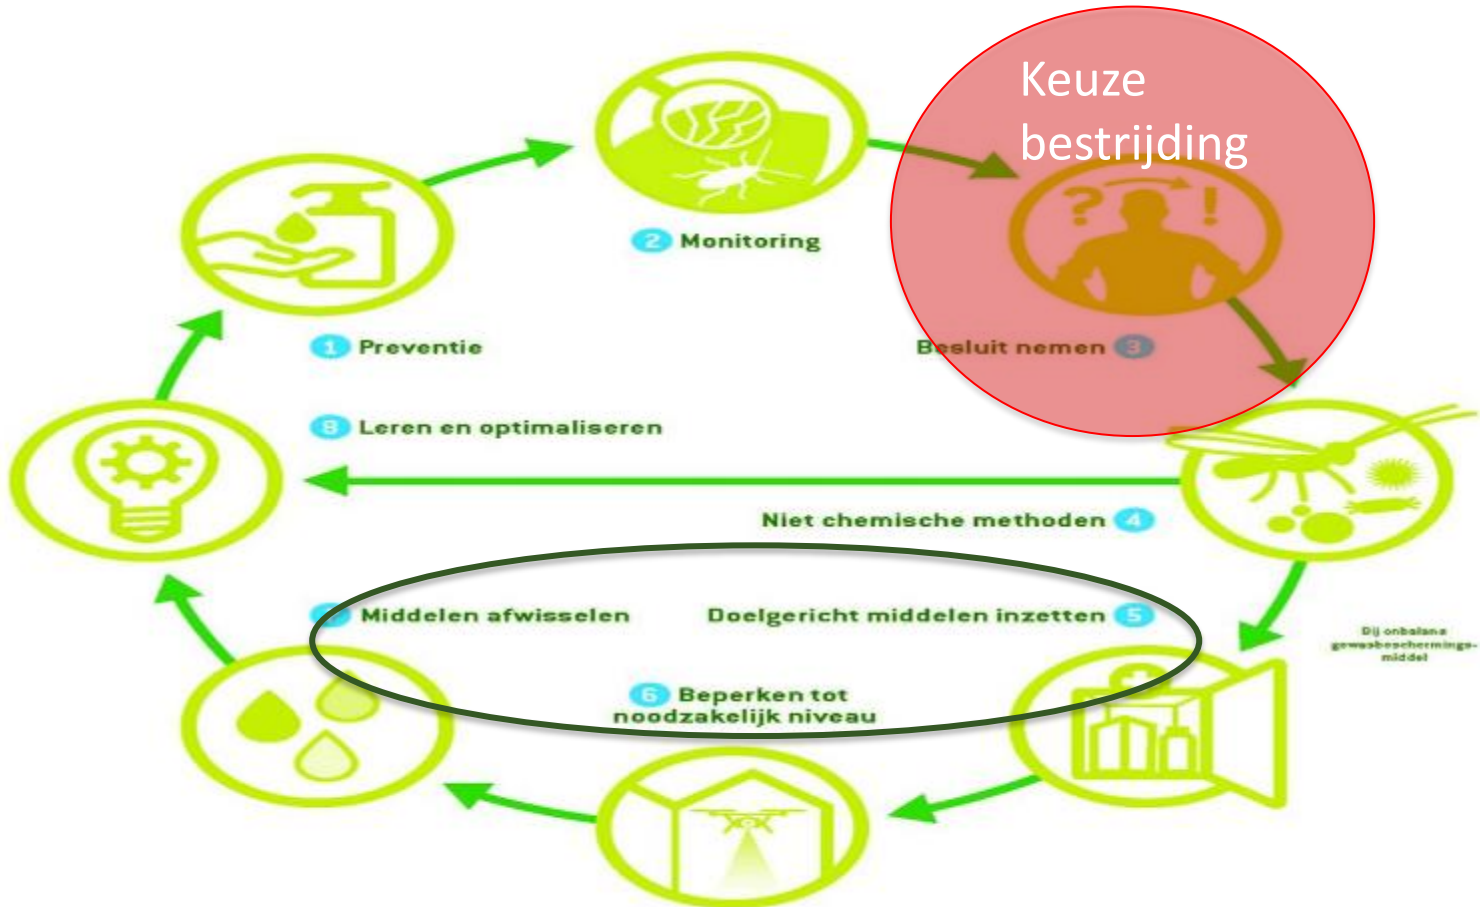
Keuze bestrijding

2 Monitoring

1 Preventie

Besluit nemen 3

8 Leren en optimaliseren

Niet chemische methoden 4

Middelen afwisselen

Doelgericht middelen inzetten 5

Bij onbalans gewasbeschermingsmiddel

6 Beperken tot noodzakelijk niveau